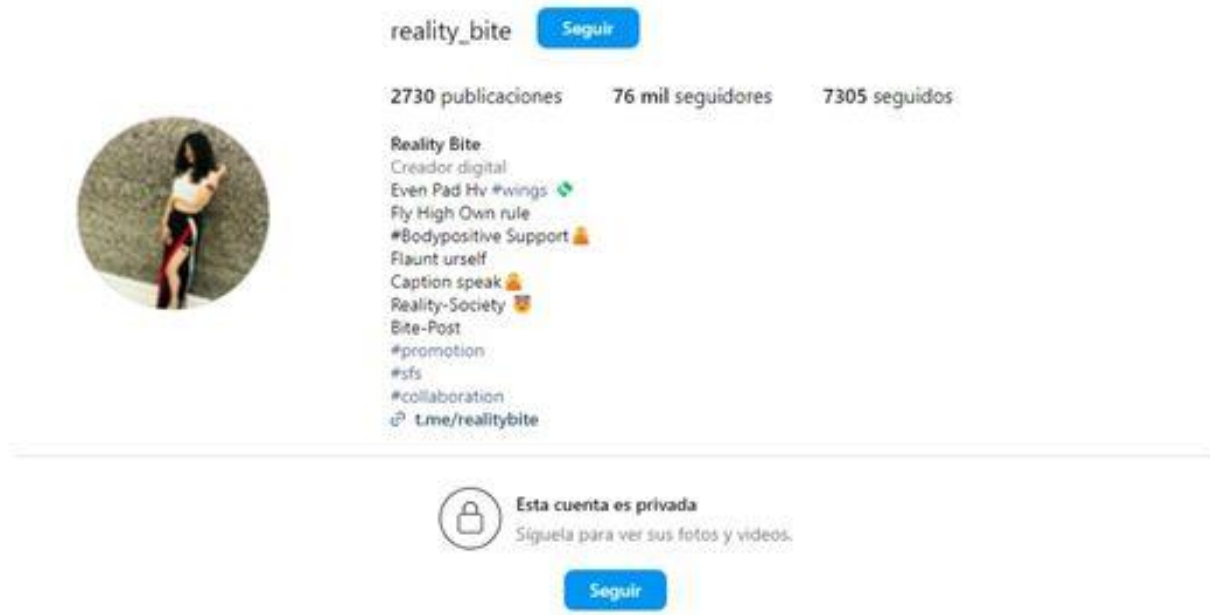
reality_bite Seguir

2730 publicaciones 76 mil seguidores 7305 seguidos

Reality Bite
Creador digital
Even Pad Hv #wings
Fly High Own rule
#Bodypositive Support
Flaunt urself
Caption speak
Reality-Society
Bite-Post
#promotion
#sfs
#collaboration
t.me/realitybite

Esta cuenta es privada
Síguela para ver sus fotos y videos.

Seguir